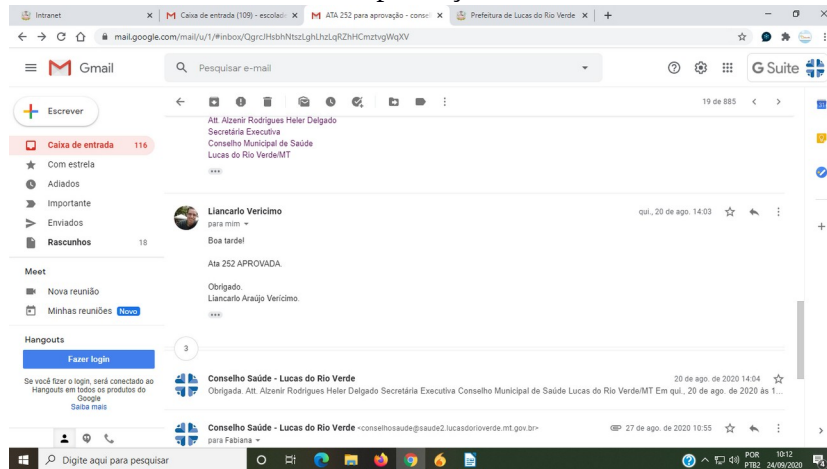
Intranet | Caixa de entrada (109) - escolad | ATA 252 para aprovação - conse | Prefeitura de Lucas do Rio Verde

mail.google.com/mail/u/1/#inbox/QgrcJHsbhNtszLghLhzLqRZhHCmztvgWqXV

Gmail

Pesquisar e-mail

G Suite

Escrever

Caixa de entrada 116

Com estrela

Adiados

Importante

Enviados

Rascunhos 18

Meet

Nova reunião

Minhas reuniões Novo

Hangouts

Fazer login

Se você fizer o login, será conectado ao Hangouts em todos os produtos do Google
Saiba mais

19 de 885

Att. Alzenir Rodrigues Heler Delgado
Secretária Executiva
Conselho Municipal de Saúde
Lucas do Rio Verde/MT

Liancarlo Vericimo
para mim

qui., 20 de ago. 14:03

Boa tarde!

Ata 252 APROVADA.

Obrigado.
Liancarlo Araújo Vericimo.

3

Conselho Saúde - Lucas do Rio Verde
Obrigada. Att. Alzenir Rodrigues Heler Delgado Secretária Executiva Conselho Municipal de Saúde Lucas do Rio Verde/MT Em qui., 20 de ago. de 2020 às 1...

20 de ago. de 2020 14:04

Conselho Saúde - Lucas do Rio Verde <conselhosaude@saude2.lucasdorioverde.mt.gov.br>
para Fabiana

27 de ago. de 2020 10:55

Digite aqui para pesquisar

POR PTB2 10:12 24/09/2020